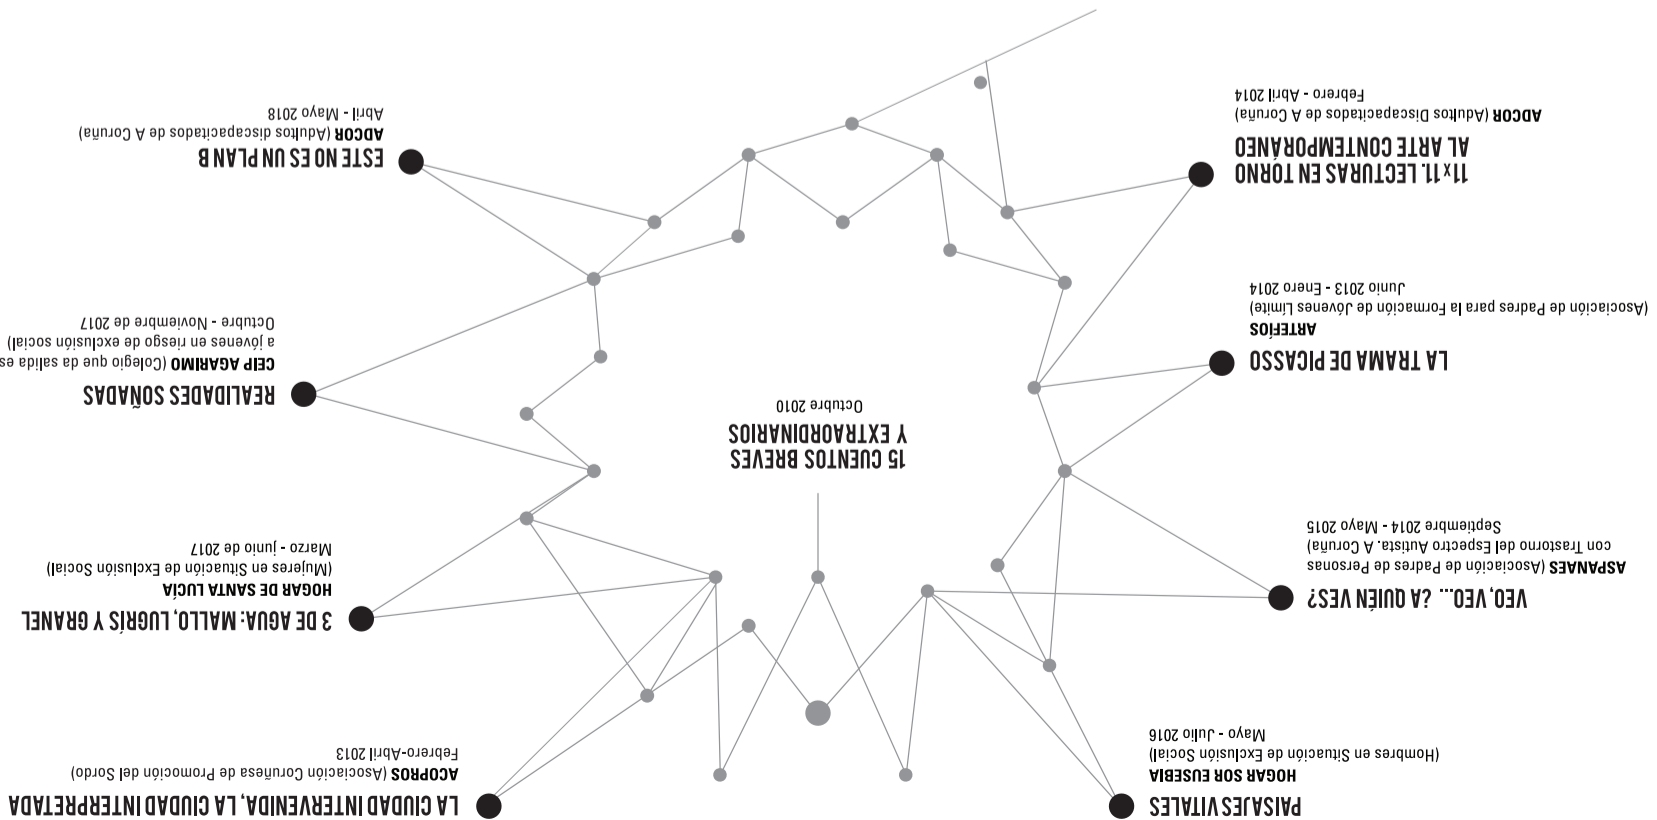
15 CUENTOS BREVES
Y EXTRAORDINARIOS
Octubre 2010

11x11. LECTURAS EN TORNO
AL ARTE CONTEMPORÁNEO
ADCOR (Adultos Discapacitados de A Coruña)
Febrero - Abril 2014

ESTE NO ES UN PLAN B
ADCOR (Adultos discapacitados de A Coruña)
Abril - Mayo 2018

LA TRAMA DE PICASSO
ARTEFÍOS
(Asociación de Padres para la Formación de Jóvenes Límite)
Junio 2013 - Enero 2014

REALIDADES SOÑADAS
CEIP AGARIMO (Colegio que da salida es a jóvenes en riesgo de exclusión social)
Octubre - Noviembre de 2017

VEO, VEO... ¿A QUIÉN VES?
ASPANAES (Asociación de Padres de Personas con Trastorno del Espectro Autista. A Coruña)
Septiembre 2014 - Mayo 2015

3 DE AGUA: MALLO, LUGRÍS Y GRANEL
HOGAR DE SANTA LUCÍA
(Mujeres en Situación de Exclusión Social)
Marzo - junio de 2017

PAISAJES VITALES
HOGAR SOR EUSEBIA
(Hombres en Situación de Exclusión Social)
Mayo - Julio 2016

LA CIUDAD INTERVENIDA, LA CIUDAD INTERPRETADA
ACOPROS (Asociación Coruñesa de Promoción del Sordo)
Febrero-Abril 2013